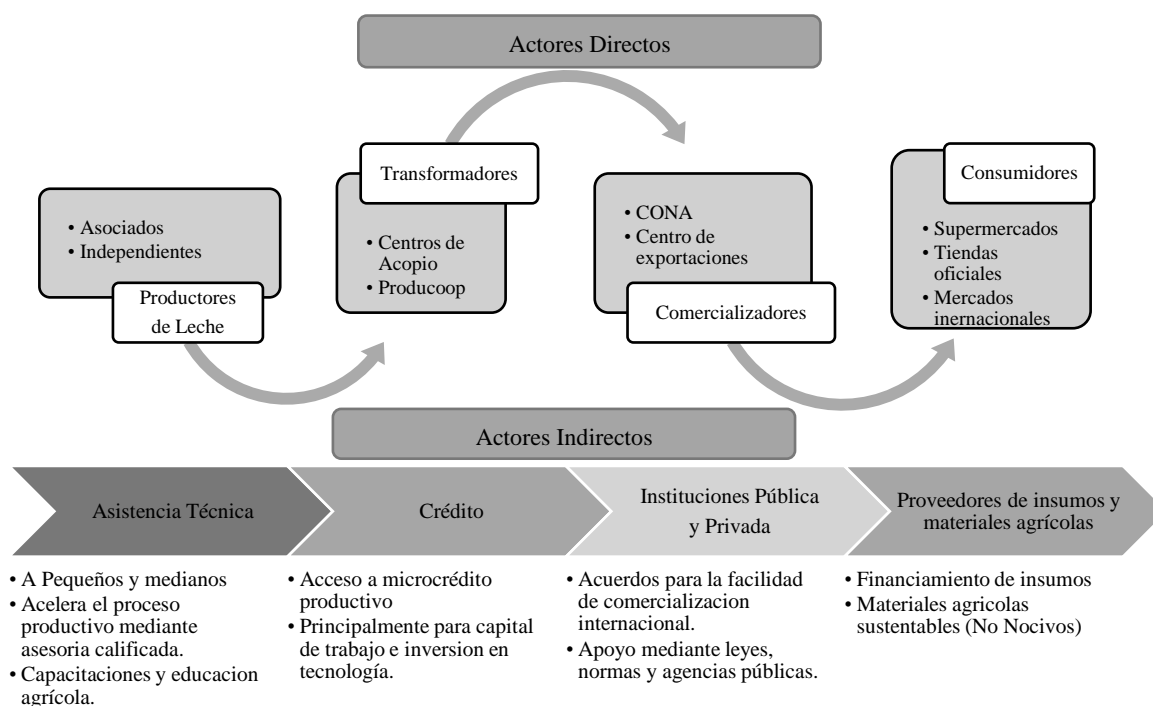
Actores Directos

• Asociados
• Independientes

Productores de Leche

Transformadores

• Centros de Acopio
• Producoop

• CONA
• Centro de exportaciones

Comercializadores

Consumidores

• Supermercados
• Tiendas oficiales
• Mercados inernacionales

Actores Indirectos

Asistencia Técnica

Crédito

Instituciones Pública y Privada

Proveedores de insumos y materiales agrícolas

• A Pequeños y medianos
• Acelera el proceso productivo mediante asesoria calificada.
• Capacitaciones y educacion agrícola.

• Acceso a microcrédito productivo
• Principalmente para capital de trabajo e inversion en tecnología.

• Acuerdos para la facilidad de comercializacion internacional.
• Apoyo mediante leyes, normas y agencias públicas.

• Financiamiento de insumos
• Materiales agricolas sustentables (No Nocivos)